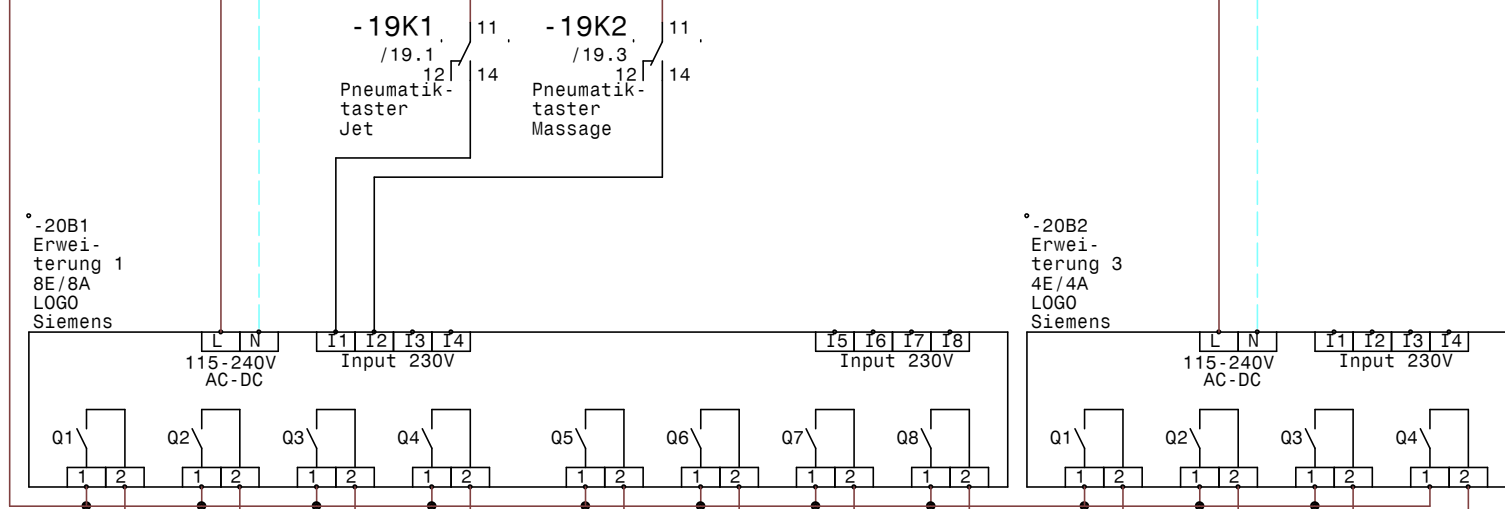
-19K1
/19.1
11
12
14
Pneumatiktaster
Jet

-19K2
/19.3
11
12
14
Pneumatiktaster
Massage

-20B1
Erweiterung 1
8E/8A
LOGO
Siemens

L N
115-240V
AC-DC

I1 I2 I3 I4
Input 230V

I5 I6 I7 I8
Input 230V

Q1 1 2
Q2 1 2
Q3 1 2
Q4 1 2
Q5 1 2
Q6 1 2
Q7 1 2
Q8 1 2

-20B2
Erweiterung 3
4E/4A
LOGO
Siemens

L N
115-240V
AC-DC

I1 I2 I3 I4
Input 230V

Q1 1 2
Q2 1 2
Q3 1 2
Q4 1 2